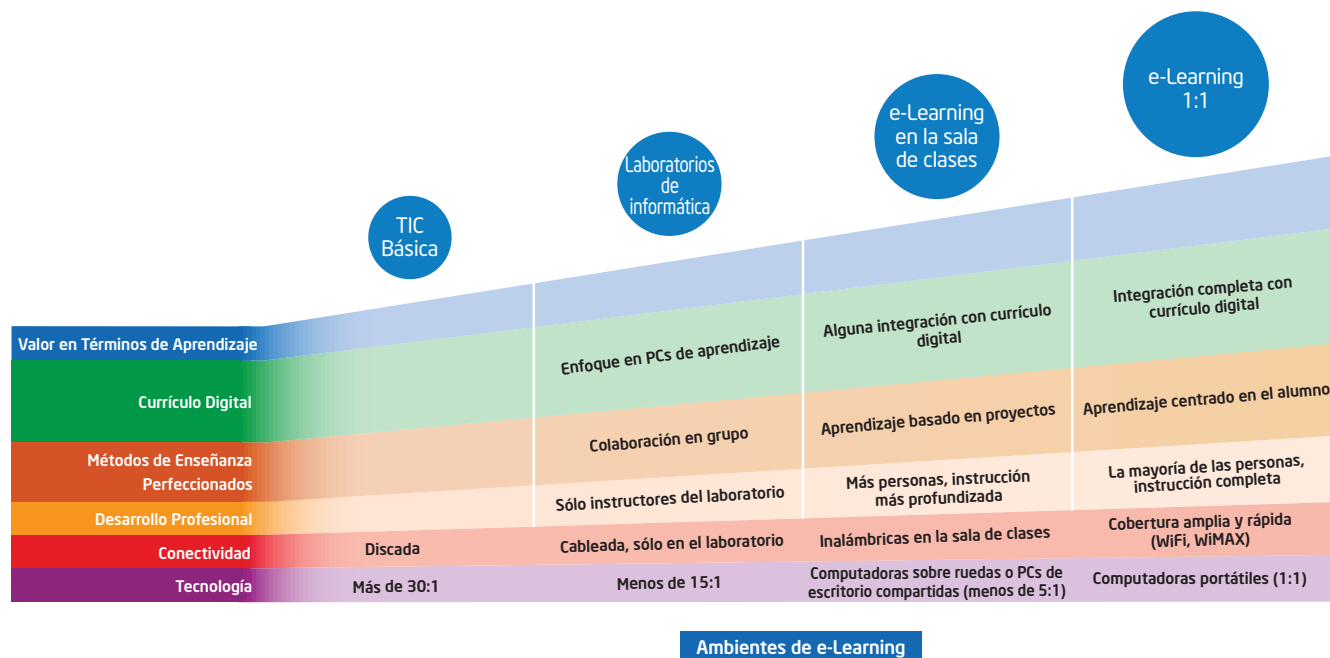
e-Learning 1:1

e-Learning en la sala de clases

Laboratorios de informática

TIC Básica

| | | | | |
|---|---|---|---|---|
| Valor en Términos de Aprendizaje | | | | |
| Currículo Digital | | Enfoque en PCs de aprendizaje | Alguna integración con currículo digital | Integración completa con currículo digital |
| Métodos de Enseñanza Perfeccionados | | Colaboración en grupo | Aprendizaje basado en proyectos | Aprendizaje centrado en el alumno |
| Desarrollo Profesional | | Sólo instructores del laboratorio | Más personas, instrucción más profundizada | La mayoría de las personas, instrucción completa |
| Conectividad | Discada | Cableada, sólo en el laboratorio | Inalámbricas en la sala de clases | Cobertura amplia y rápida (WiFi, WiMAX) |
| Tecnología | Más de 30:1 | Menos de 15:1 | Computadoras sobre ruedas o PCs de escritorio compartidas (menos de 5:1) | Computadoras portátiles (1:1) |

Ambientes de e-Learning